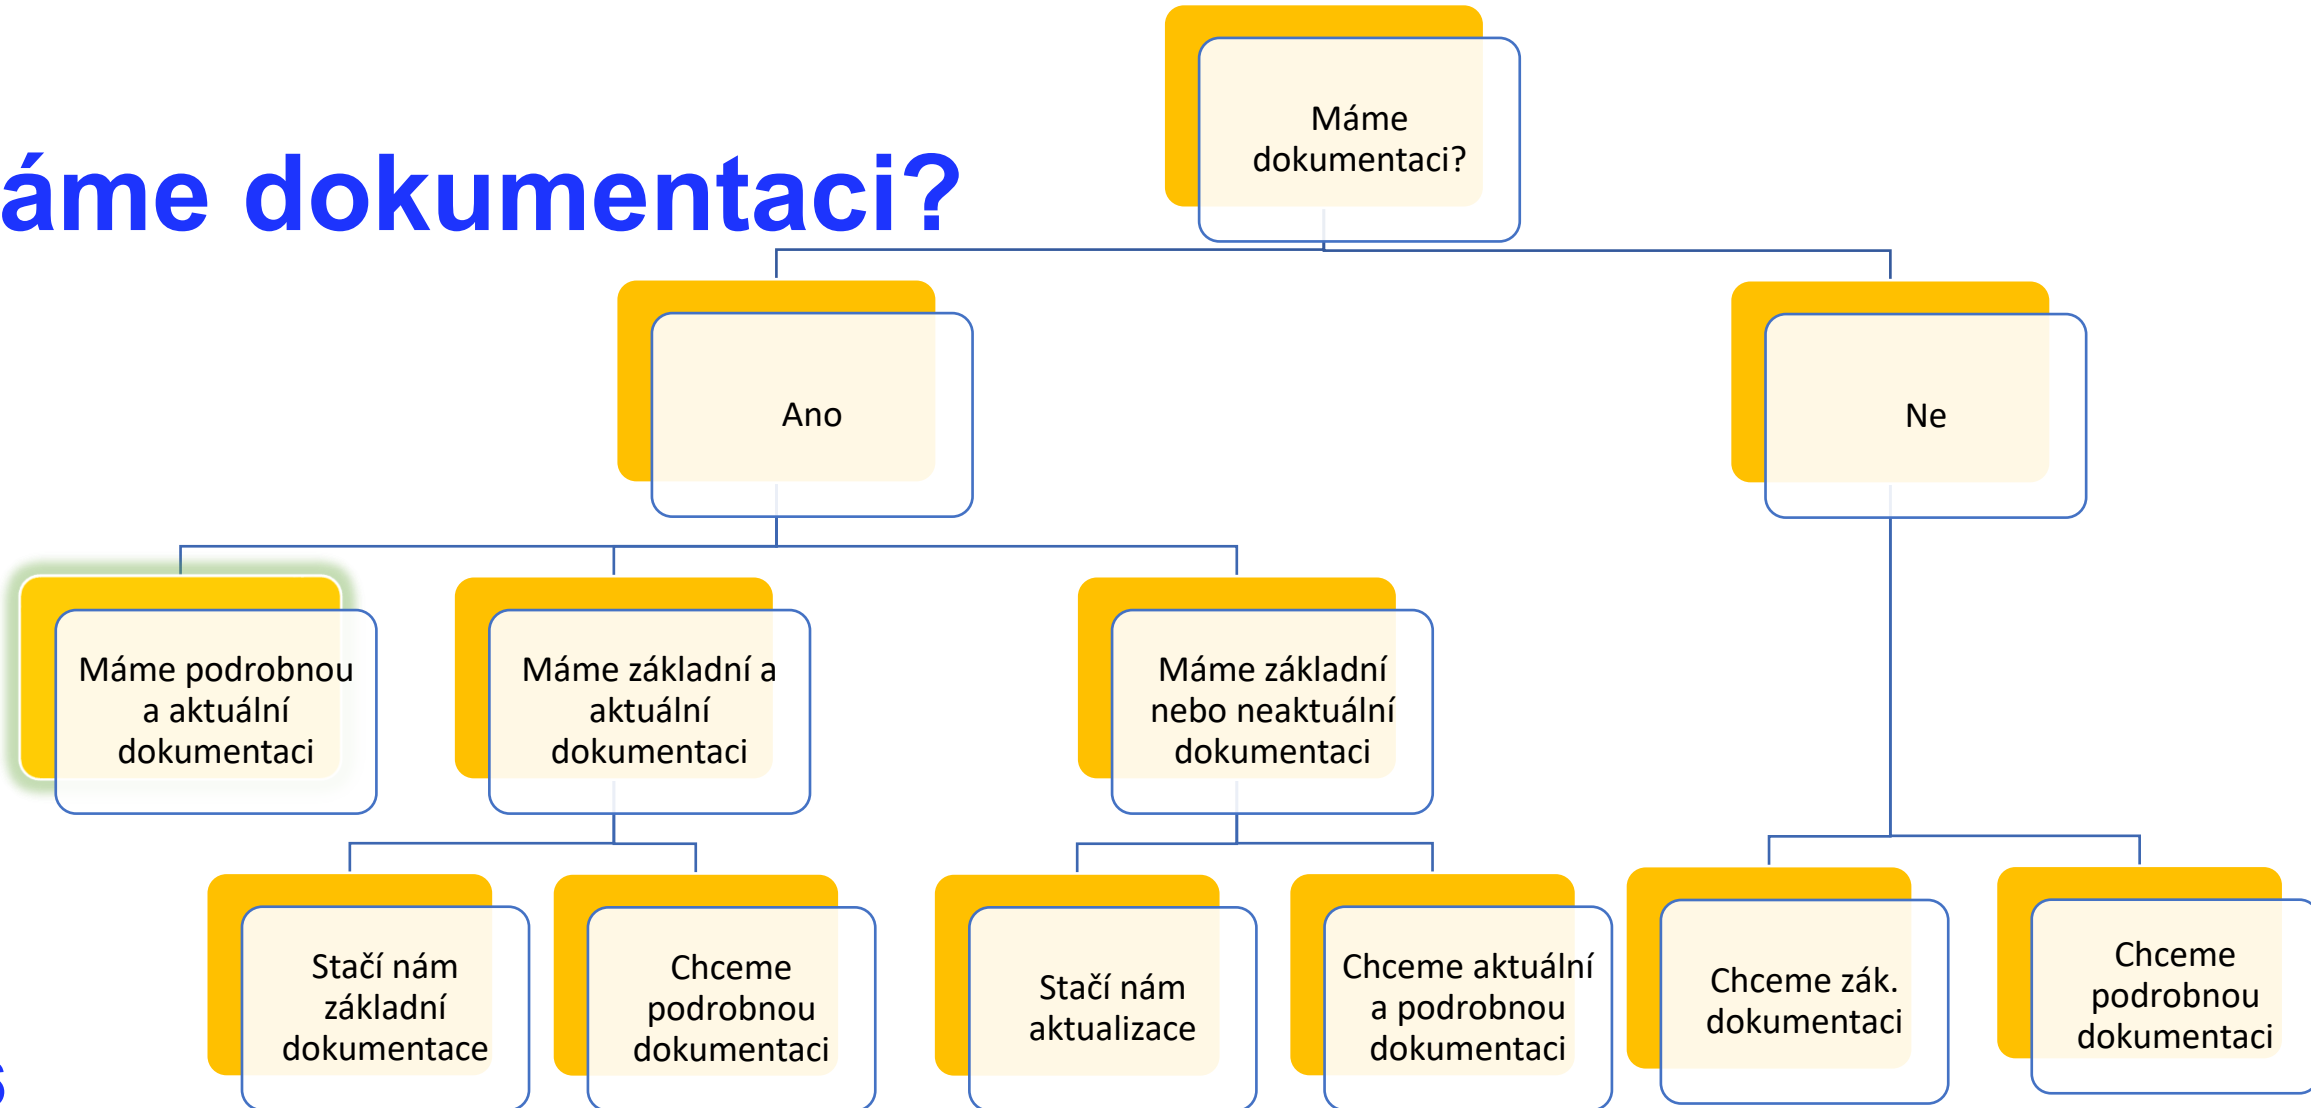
áme dokumentaci?

Máme dokumentaci?

Ano

Ne

Máme podrobnou a aktuální dokumentaci

Máme základní a aktuální dokumentaci

Máme základní nebo neaktuální dokumentaci

Stačí nám základní dokumentace

Chceme podrobnou dokumentaci

Stačí nám aktualizace

Chceme aktuální a podrobnou dokumentaci

Chceme zák. dokumentaci

Chceme podrobnou dokumentaci